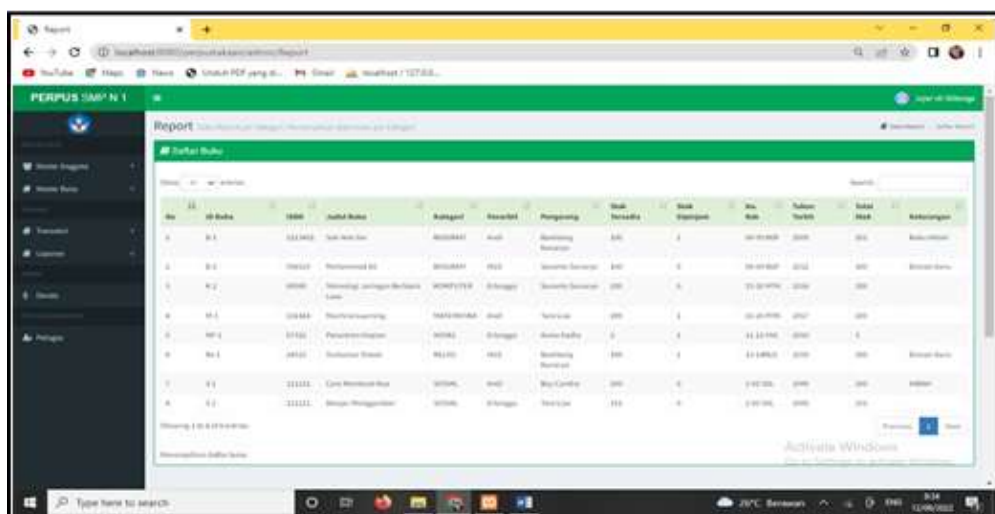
Report

localhost:8080/perpustakaan/admin/Report

YouTube Maps News Gmail localhost / 127.0.0...

PERPUS SMP N 1

Report

Daftar Buku

Show 10 entries

Search:

| No | ID Buku | ISBN | Judul Buku | Kategori | Penerbit | Pengarang | Stok Tersedia | Stok Dipinjam | No. Rak | Tahun Terbit | Total Stok | Keterangan |
|---|---|---|---|---|---|---|---|---|---|---|---|---|
| 1 | B-1 | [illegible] | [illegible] | BIOGRAFI | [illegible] | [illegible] | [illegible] | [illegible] | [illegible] | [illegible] | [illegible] | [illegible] |
| 2 | B-2 | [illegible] | Muhammad Al | BIOGRAFI | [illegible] | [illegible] | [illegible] | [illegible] | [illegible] | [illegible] | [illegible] | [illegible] |
| 3 | K-2 | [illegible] | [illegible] | KOMPUTER | Erlangga | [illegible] | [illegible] | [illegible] | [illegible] | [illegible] | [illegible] | |
| 4 | M-1 | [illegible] | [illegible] | MATEMATIKA | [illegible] | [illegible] | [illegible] | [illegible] | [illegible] | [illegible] | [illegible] | |
| 5 | NF-1 | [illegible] | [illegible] | NOVEL | Erlangga | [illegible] | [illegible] | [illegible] | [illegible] | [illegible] | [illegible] | |
| 6 | RG-1 | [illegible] | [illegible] | RELIGI | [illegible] | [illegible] | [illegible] | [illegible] | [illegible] | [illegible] | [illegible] | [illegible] |
| 7 | S-1 | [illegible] | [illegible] | SOSIAL | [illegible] | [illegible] | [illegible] | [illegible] | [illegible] | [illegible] | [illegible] | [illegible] |
| 8 | S-2 | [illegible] | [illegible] | SOSIAL | Erlangga | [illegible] | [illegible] | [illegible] | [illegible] | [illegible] | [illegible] | |

Showing 1 to 8 of 8 entries

Previous 1 Next

Activate Windows

Type here to search

28°C Berawan ENG